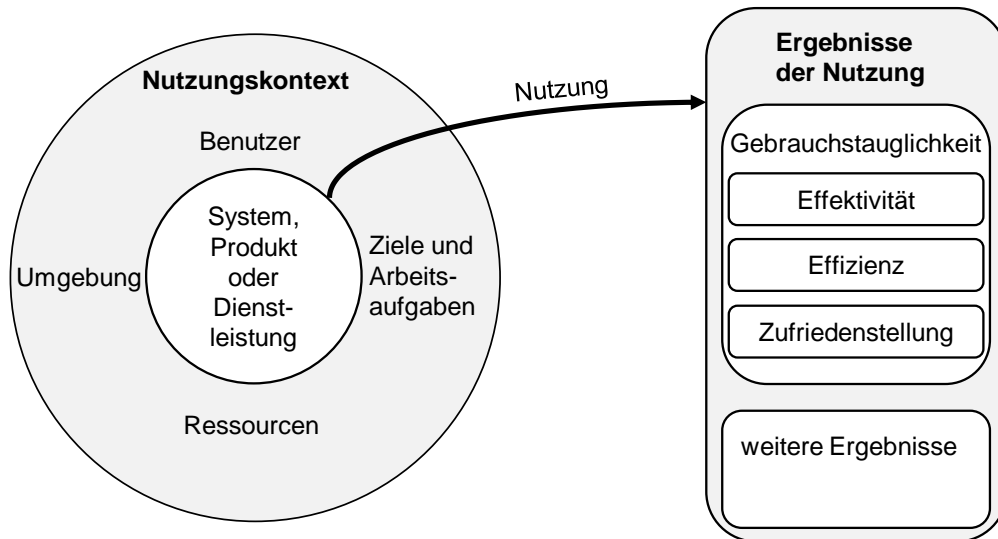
Nutzungskontext

Benutzer

System, Produkt oder Dienstleistung

Ziele und Arbeitsaufgaben

Umgebung

Ressourcen

Nutzung

Ergebnisse der Nutzung

Gebrauchstauglichkeit

Effektivität

Effizienz

Zufriedenstellung

weitere Ergebnisse